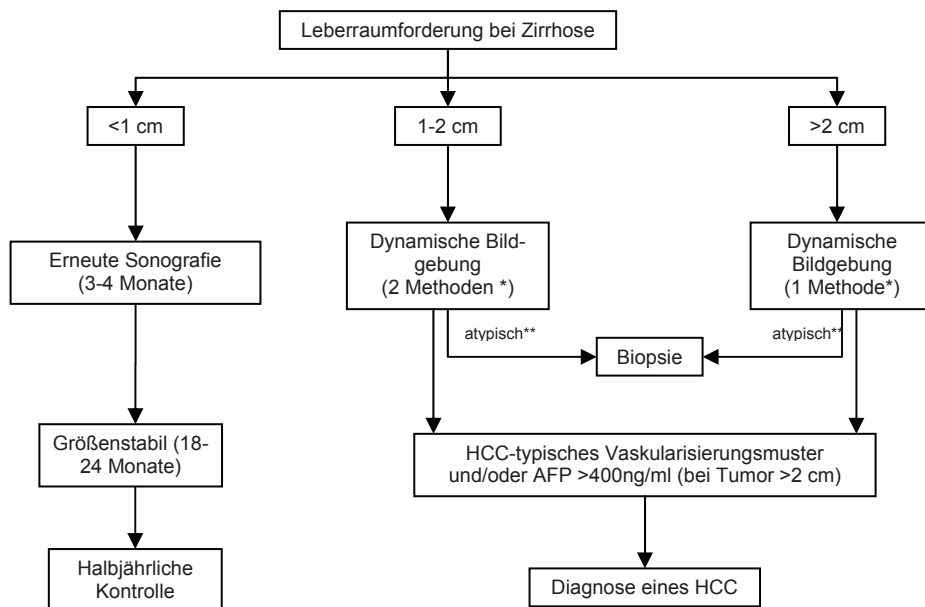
Leberraumforderung bei Zirrhose

<1 cm

1-2 cm

>2 cm

Erneute Sonografie (3-4 Monate)

Dynamische Bildgebung (2 Methoden *)

Dynamische Bildgebung (1 Methode*)

atypisch**

Biopsie

atypisch**

Größenstabil (18-24 Monate)

HCC-typisches Vaskularisierungsmuster und/oder AFP >400ng/ml (bei Tumor >2 cm)

Halbjährliche Kontrolle

Diagnose eines HCC